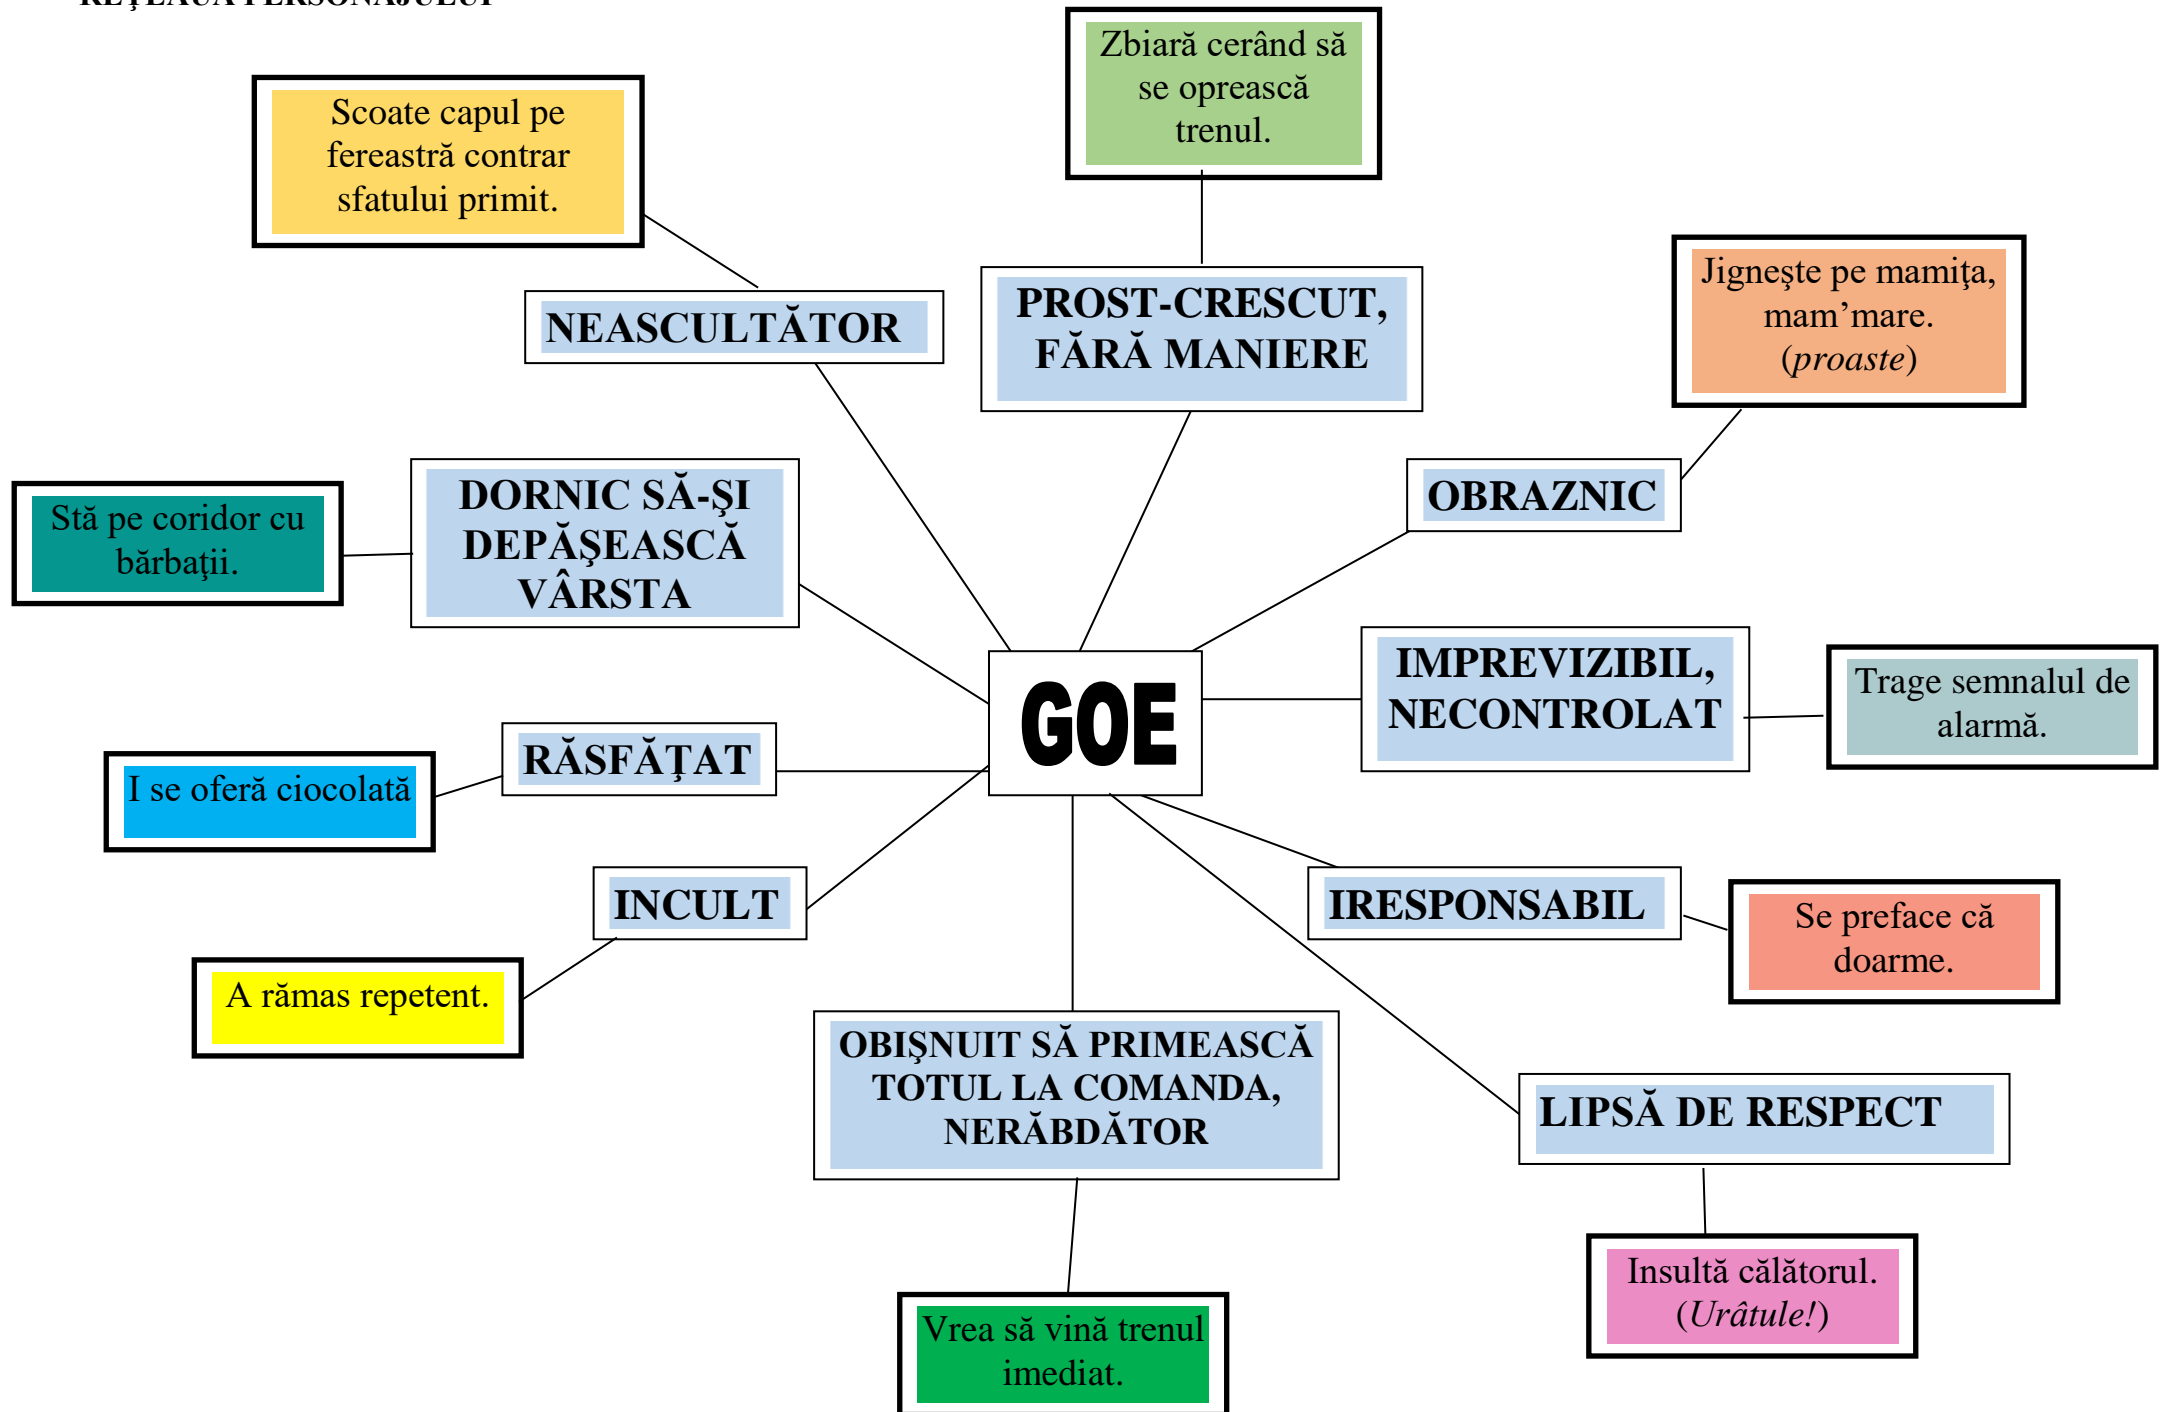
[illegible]

Zbiară cerând să se oprească trenul.

Scoate capul pe fereastră contrar sfatului primit.

NEASCULTĂTOR

PROST-CRESCUT, FĂRĂ MANIERE

Jigneşte pe mamiţa, mam'mare. (*proaste*)

OBRAZNIC

Stă pe coridor cu bărbaţii.

DORNIC SĂ-ŞI DEPĂŞEASCĂ VÂRSTA

GOE

IMPREVIZIBIL, NECONTROLAT

Trage semnalul de alarmă.

I se oferă ciocolată

RĂSFĂŢAT

INCULT

IRESPONSABIL

Se preface că doarme.

A rămas repetent.

OBIŞNUIT SĂ PRIMEASCĂ TOTUL LA COMANDA, NERĂBDĂTOR

LIPSĂ DE RESPECT

Insultă călătorul. (*Urâtule!*)

Vrea să vină trenul imediat.